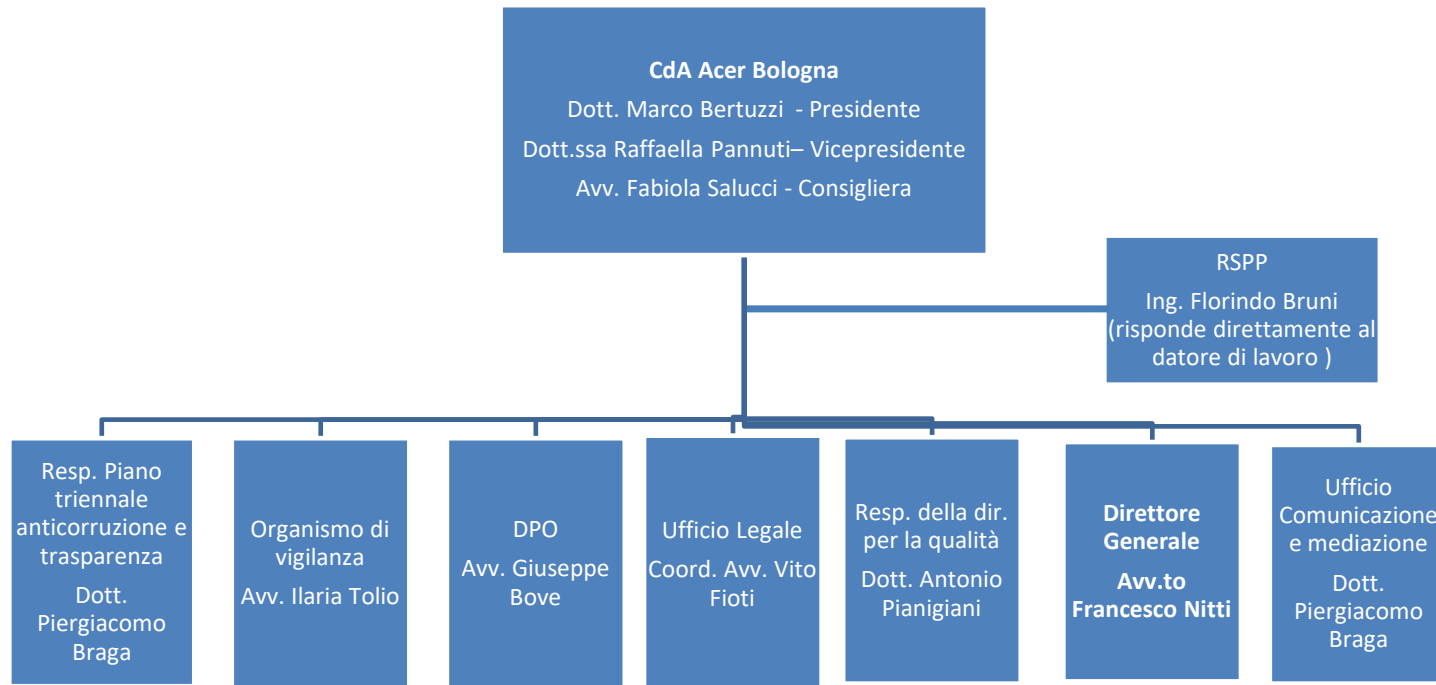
**CdA Acer Bologna**
Dott. Marco Bertuzzi - Presidente
Dott.ssa Raffaella Pannuti– Vicepresidente
Avv. Fabiola Salucci - Consigliera

RSPP
Ing. Florindo Bruni
(risponde direttamente al datore di lavoro )

Resp. Piano triennale anticorruzione e trasparenza
Dott. Piergiacomo Braga

Organismo di vigilanza
Avv. Ilaria Tolio

DPO
Avv. Giuseppe Bove

Ufficio Legale
Coord. Avv. Vito Fioti

Resp. della dir. per la qualità
Dott. Antonio Pianigiani

**Direttore Generale**
**Avv.to Francesco Nitti**

Ufficio Comunicazione e mediazione
Dott. Piergiacomo Braga